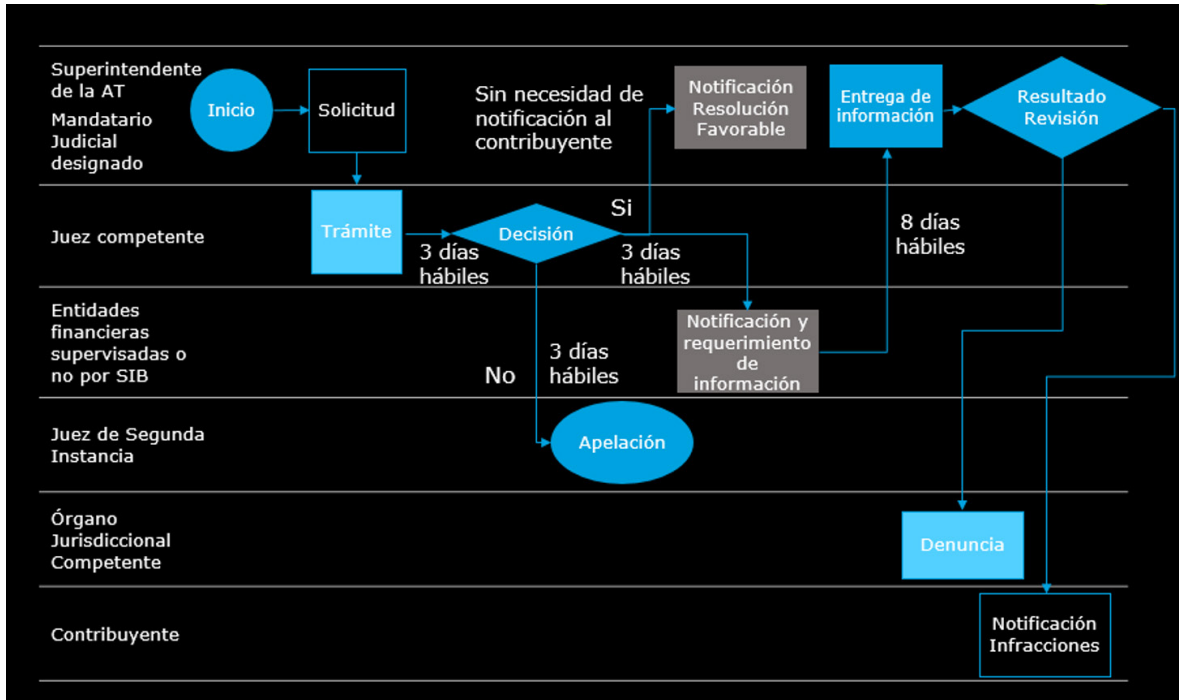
Superintendente de la AT
Mandatario Judicial designado

Inicio
Solicitud
Sin necesidad de notificación al contribuyente
Notificación Resolución Favorable
Entrega de información
Resultado Revisión

Juez competente

Trámite
3 días hábiles
Decisión
Si
3 días hábiles
8 días hábiles

Entidades financieras supervisadas o no por SIB

Notificación y requerimiento de información
No
3 días hábiles

Juez de Segunda Instancia

Apelación

Órgano Jurisdiccional Competente

Denuncia

Contribuyente

Notificación Infracciones